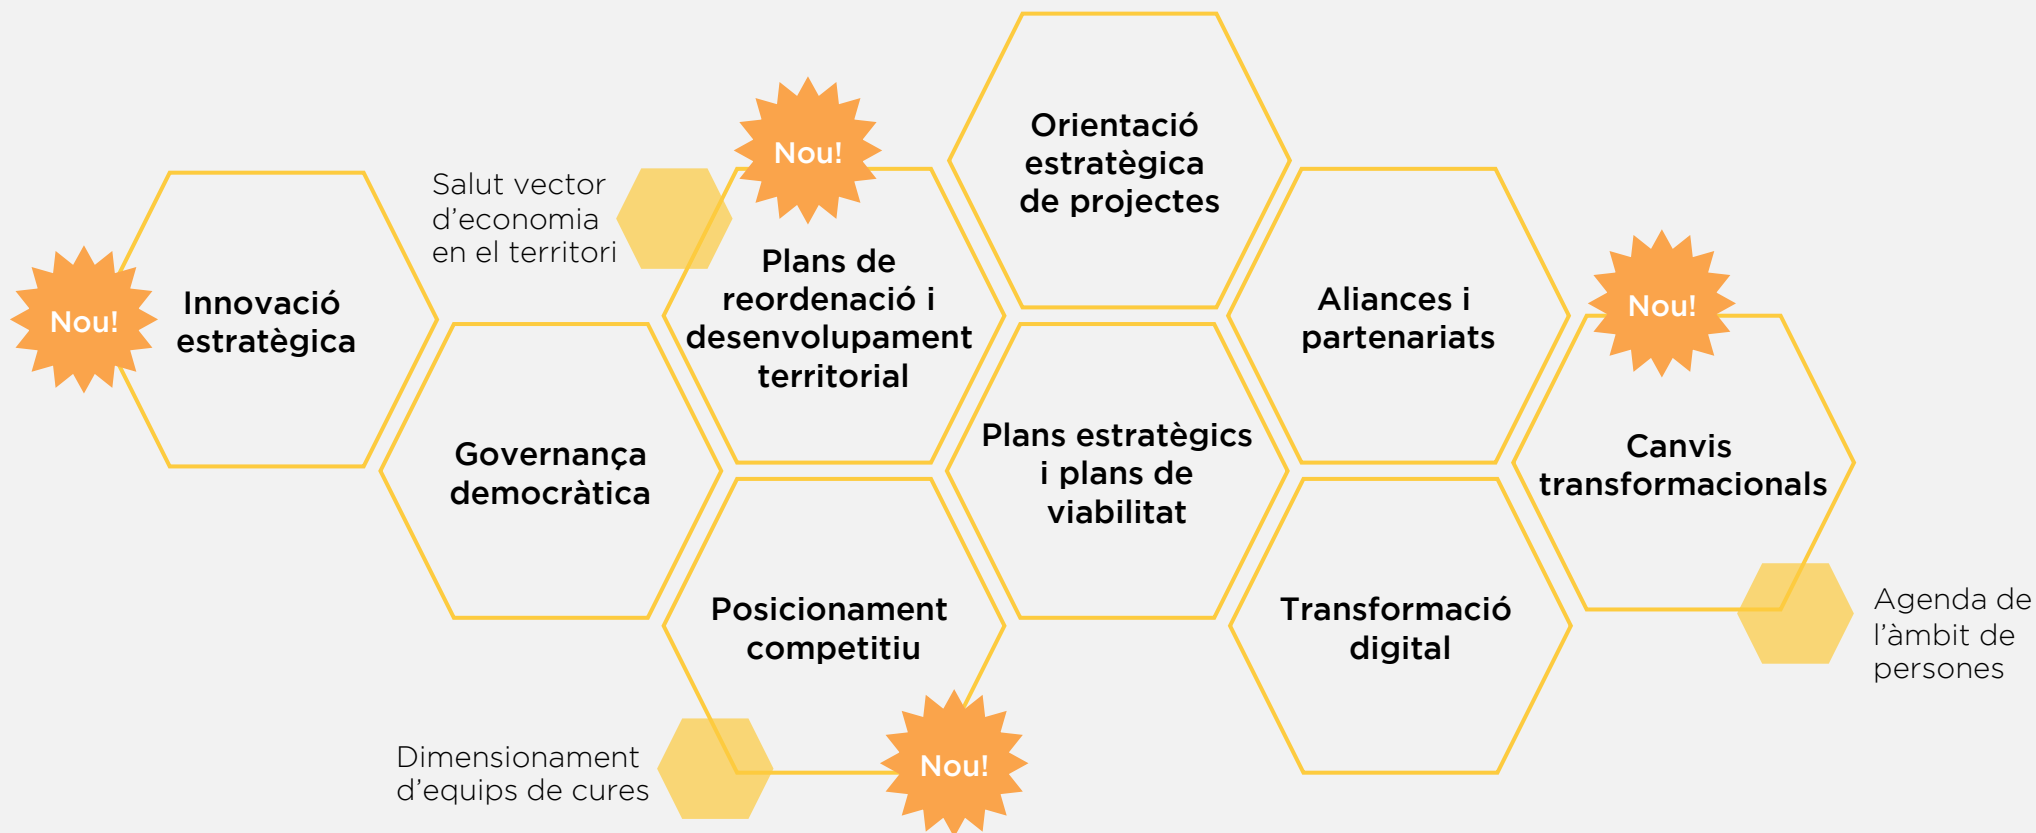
Nou!

Innovació estratègica

Salut vector d'economia en el territori

Nou!

Plans de reordenació i desenvolupament territorial

Governança democràtica

Orientació estratègica de projectes

Plans estratègics i plans de viabilitat

Posicionament competitiu

Dimensionament d'equips de cures

Nou!

Aliances i partenariats

Transformació digital

Nou!

Canvis transformacionals

Agenda de l'àmbit de persones